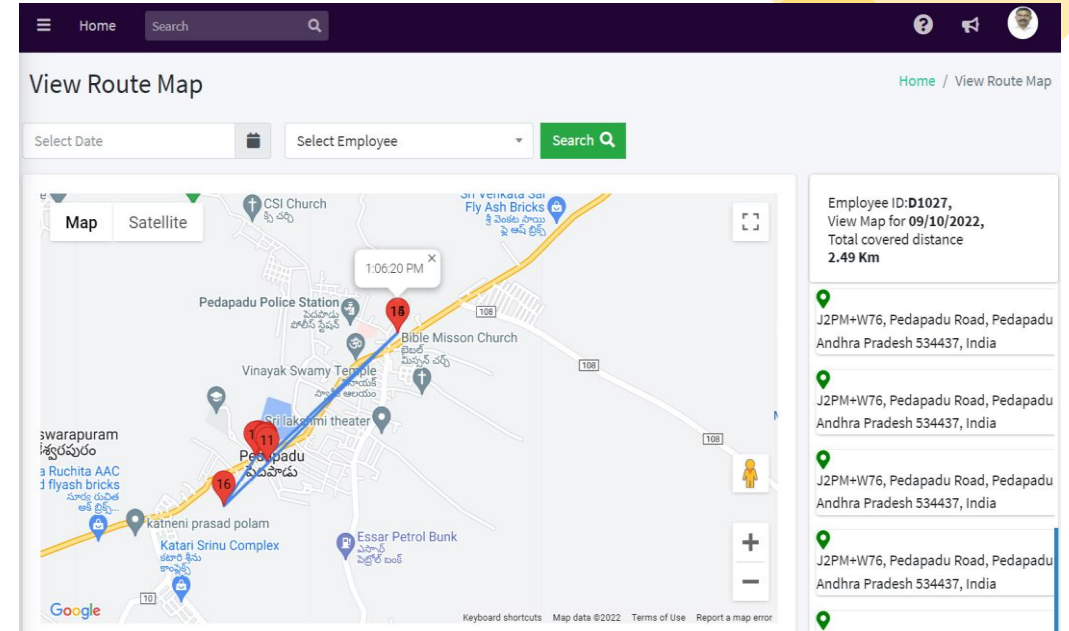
Home Search

View Route Map

Home / View Route Map

Select Date

Select Employee

Search

Map Satellite

CSI Church
సి ఎస్ ఐ చర్చి

Sri Venkata Sai Fly Ash Bricks
శ్రీ వెంకట సాయి ఫ్లై ఆష్ బ్రిక్స్

1:06:20 PM

18

108

Pedapadu Police Station
పెదపాడు పోలీస్ స్టేషన్

Bible Misson Church
బైబిల్ మిషన్ చర్చ్

108

Vinayak Swamy Temple
వినాయక స్వామి ఆలయం

Sri lakshmi theater

swarapuram
శ్వరపురం

11

Pedapadu
పెదపాడు

108

a Ruchita AAC
d flyash bricks

16

katneni prasad polam

Katari Srinu Complex
కటారి శ్రీను కాంప్లెక్స్

Essar Petrol Bunk
ఎస్సార్ పెట్రోల్ బంక్

10

Google

Keyboard shortcuts Map data ©2022 Terms of Use Report a map error

Employee ID:**D1027**,
View Map for **09/10/2022**,
Total covered distance
**2.49 Km**

J2PM+W76, Pedapadu Road, Pedapadu Andhra Pradesh 534437, India

J2PM+W76, Pedapadu Road, Pedapadu Andhra Pradesh 534437, India

J2PM+W76, Pedapadu Road, Pedapadu Andhra Pradesh 534437, India

J2PM+W76, Pedapadu Road, Pedapadu Andhra Pradesh 534437, India